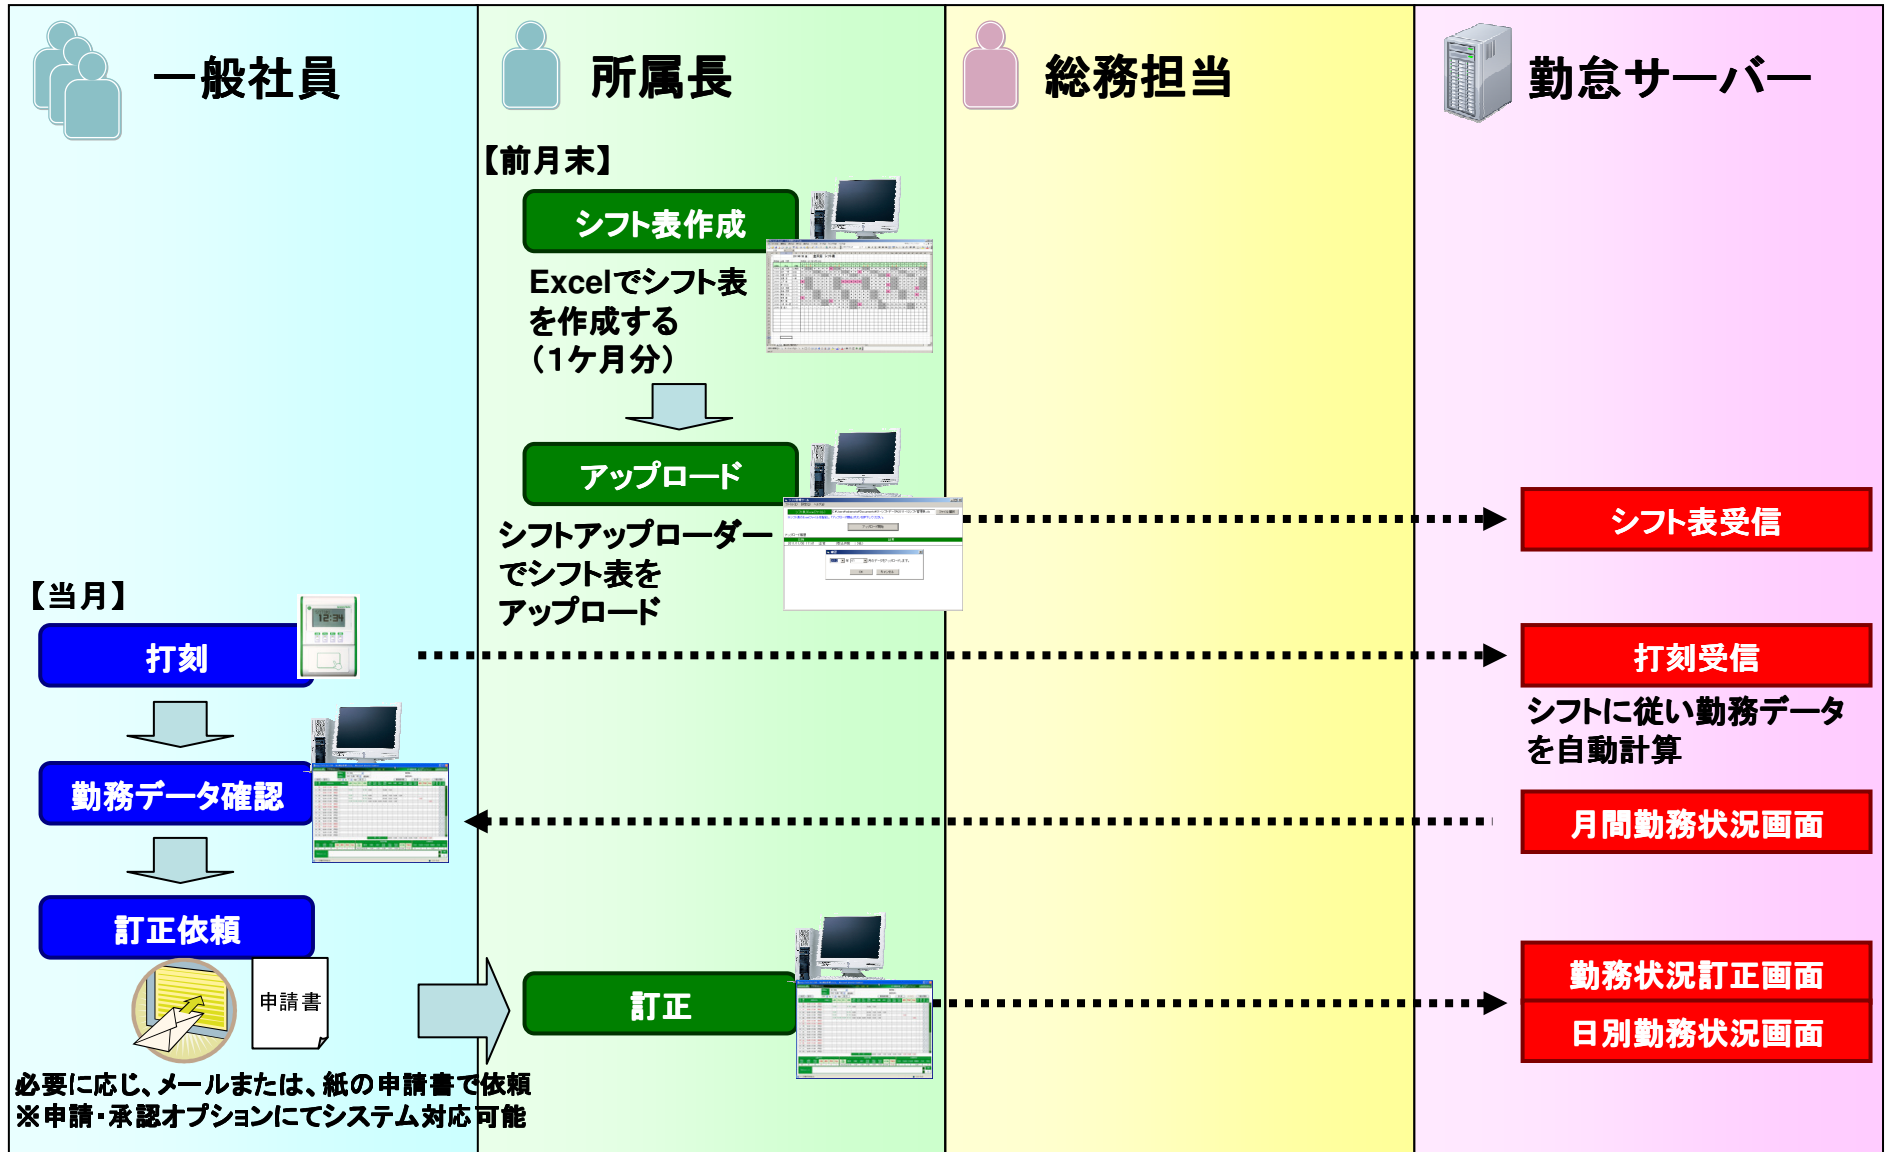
一般社員

所属長

総務担当

勤怠サーバー

【前月末】

シフト表作成

Excelでシフト表を作成する（1ケ月分）

アップロード

シフトアップローダーでシフト表をアップロード

シフト表受信

【当月】

打刻

12:34

打刻受信

シフトに従い勤務データを自動計算

勤務データ確認

月間勤務状況画面

訂正依頼

申請書

訂正

勤務状況訂正画面

日別勤務状況画面

必要に応じ、メールまたは、紙の申請書で依頼
※申請・承認オプションにてシステム対応可能